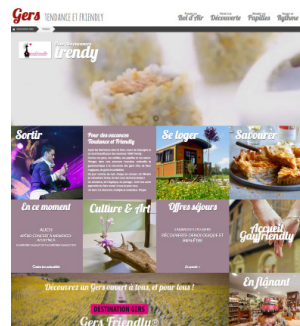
Gers Tendance et friendly

Bol d'Air
Découverte
Papilles
Rythme

trendy

Sortir

Pour des vacances Tendance et Friendly

Se loger

Savourer

En ce moment

Culture & Art

Offres séjours

Accueil Gayfriendly

En flânant

Découvrez un Gers ouvert à tous, et pour tous !

DESTINATION GERS

Gers Friendly